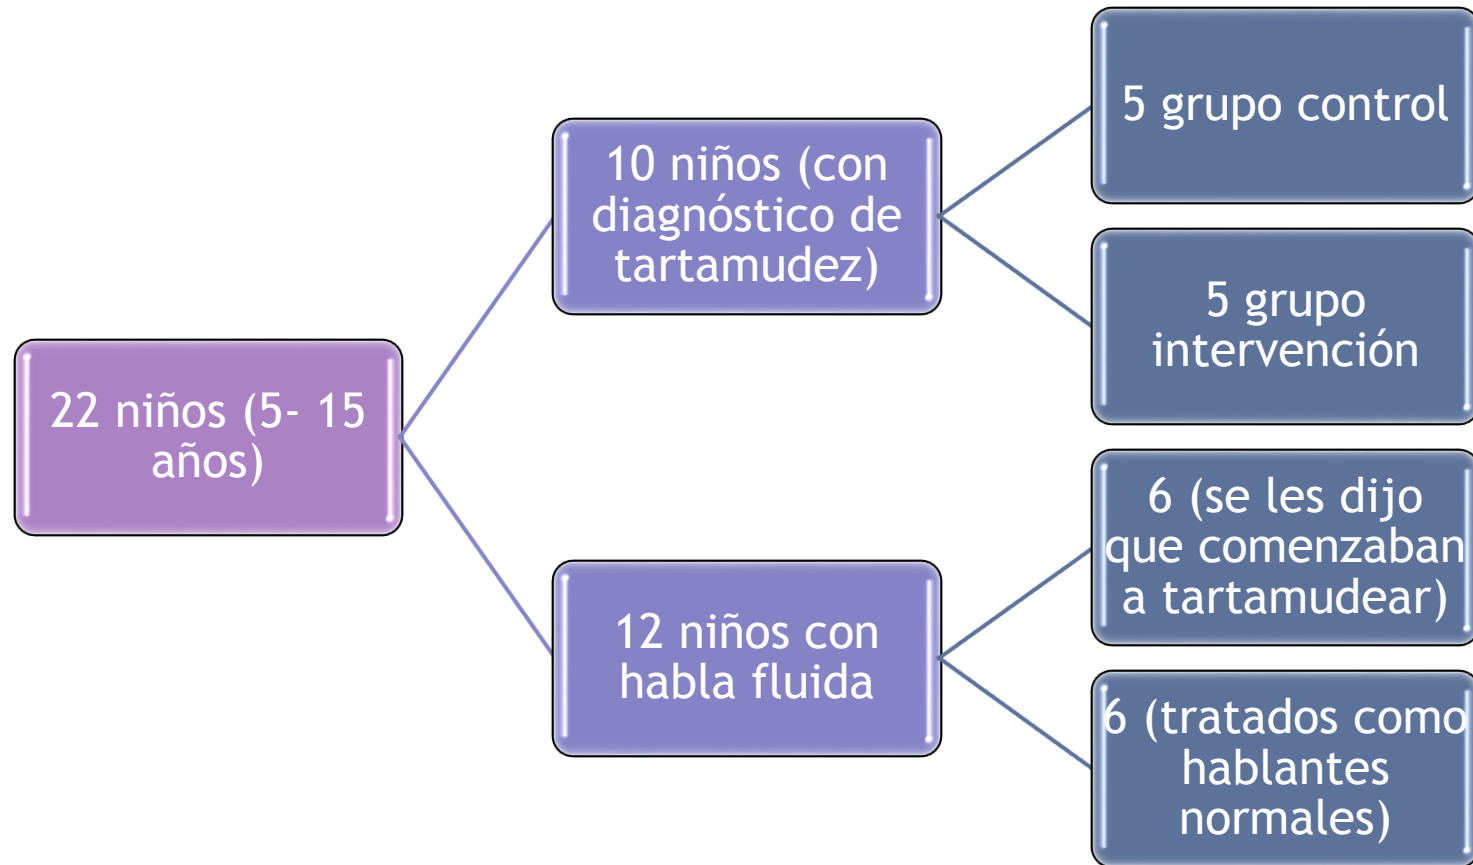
22 niños (5- 15 años)

10 niños (con diagnóstico de tartamudez)

5 grupo control

5 grupo intervención

12 niños con habla fluida

6 (se les dijo que comenzaban a tartamudear)

6 (tratados como hablantes normales)